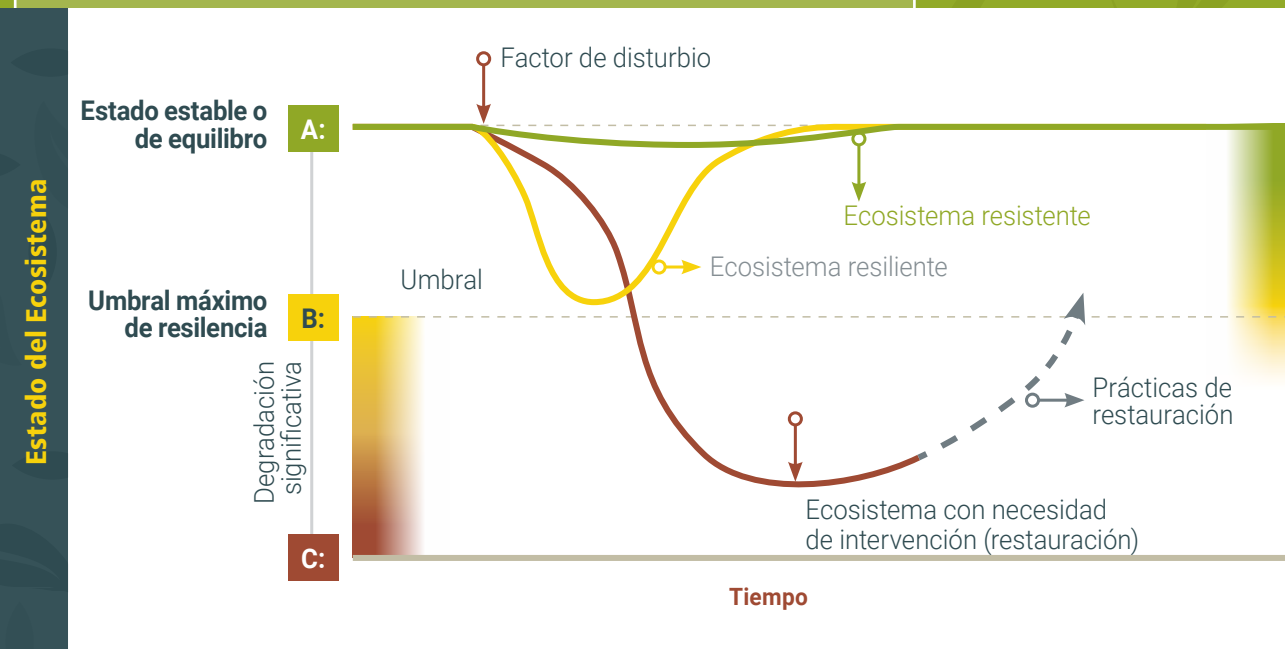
Estado del Ecosistema

Factor de disturbio

Estado estable o de equilibrio

A:

Ecosistema resistente

Umbral

Ecosistema resiliente

Umbral máximo de resilencia

B:

Degradación significativa

Prácticas de restauración

Ecosistema con necesidad de intervención (restauración)

C:

Tiempo